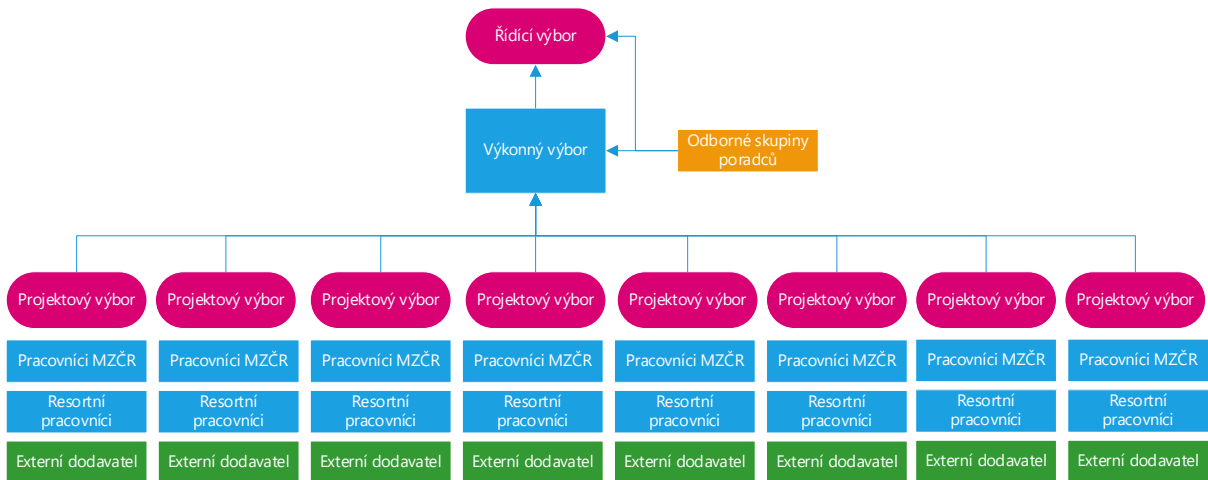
Řídící výbor

Výkonný výbor

Odborné skupiny poradců

Projektový výbor

Pracovníci MZČR

Resortní pracovníci

Externí dodavatel

Projektový výbor

Pracovníci MZČR

Resortní pracovníci

Externí dodavatel

Projektový výbor

Pracovníci MZČR

Resortní pracovníci

Externí dodavatel

Projektový výbor

Pracovníci MZČR

Resortní pracovníci

Externí dodavatel

Projektový výbor

Pracovníci MZČR

Resortní pracovníci

Externí dodavatel

Projektový výbor

Pracovníci MZČR

Resortní pracovníci

Externí dodavatel

Projektový výbor

Pracovníci MZČR

Resortní pracovníci

Externí dodavatel

Projektový výbor

Pracovníci MZČR

Resortní pracovníci

Externí dodavatel